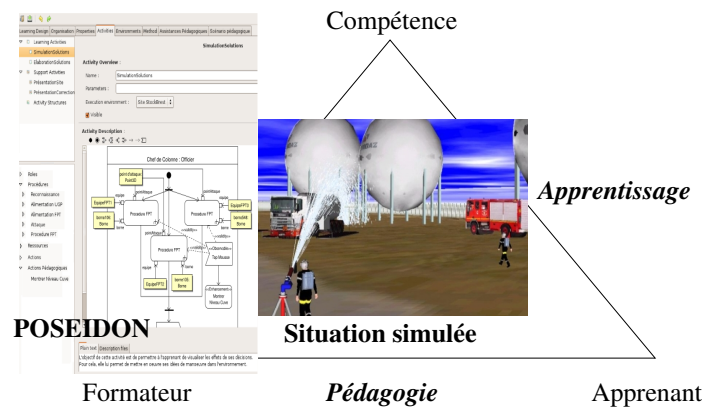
Compétence

Learning Design | Organisation | Properties | Activities | Environments | Method | Assistances Pédagogiques | Scénario pédagogique

SimulationSolution

Learning Activities
SimulationSolutions
ElaborationSolutions
Support Activities
PrésentationSite
PrésentationCorrection
Activity Structures

Activity Overview :
Name : SimulationSolutions
Parameters :
Execution environment : Site DiscoBlood
Visible

Activity Description :

Chef de Colonne : Officier

Roles
Procedures
Reconnaissance
Alimentation LGP
Alimentation FPT
Attaque
Procedure FPT
Ressources
Actions
Actions Pédagogiques
Montrer Niveau Cuve

Procedure FPT
Procedure FPT
Procedure FPT
EquipeFPT1
EquipeFPT2
EquipeFPT3
Tap.Mousse
Montrer Niveau Cuve

Apprentissage

POSEIDON

Situation simulée

Plain text | Description files
L'objectif de cette activité est de permettre à l'apprenant de visualiser les effets de ses décisions. Pour cela, elle lui permet de mettre en oeuvre ses idées de manoeuvre dans l'environnement.

Formateur Pédagogie Apprenant